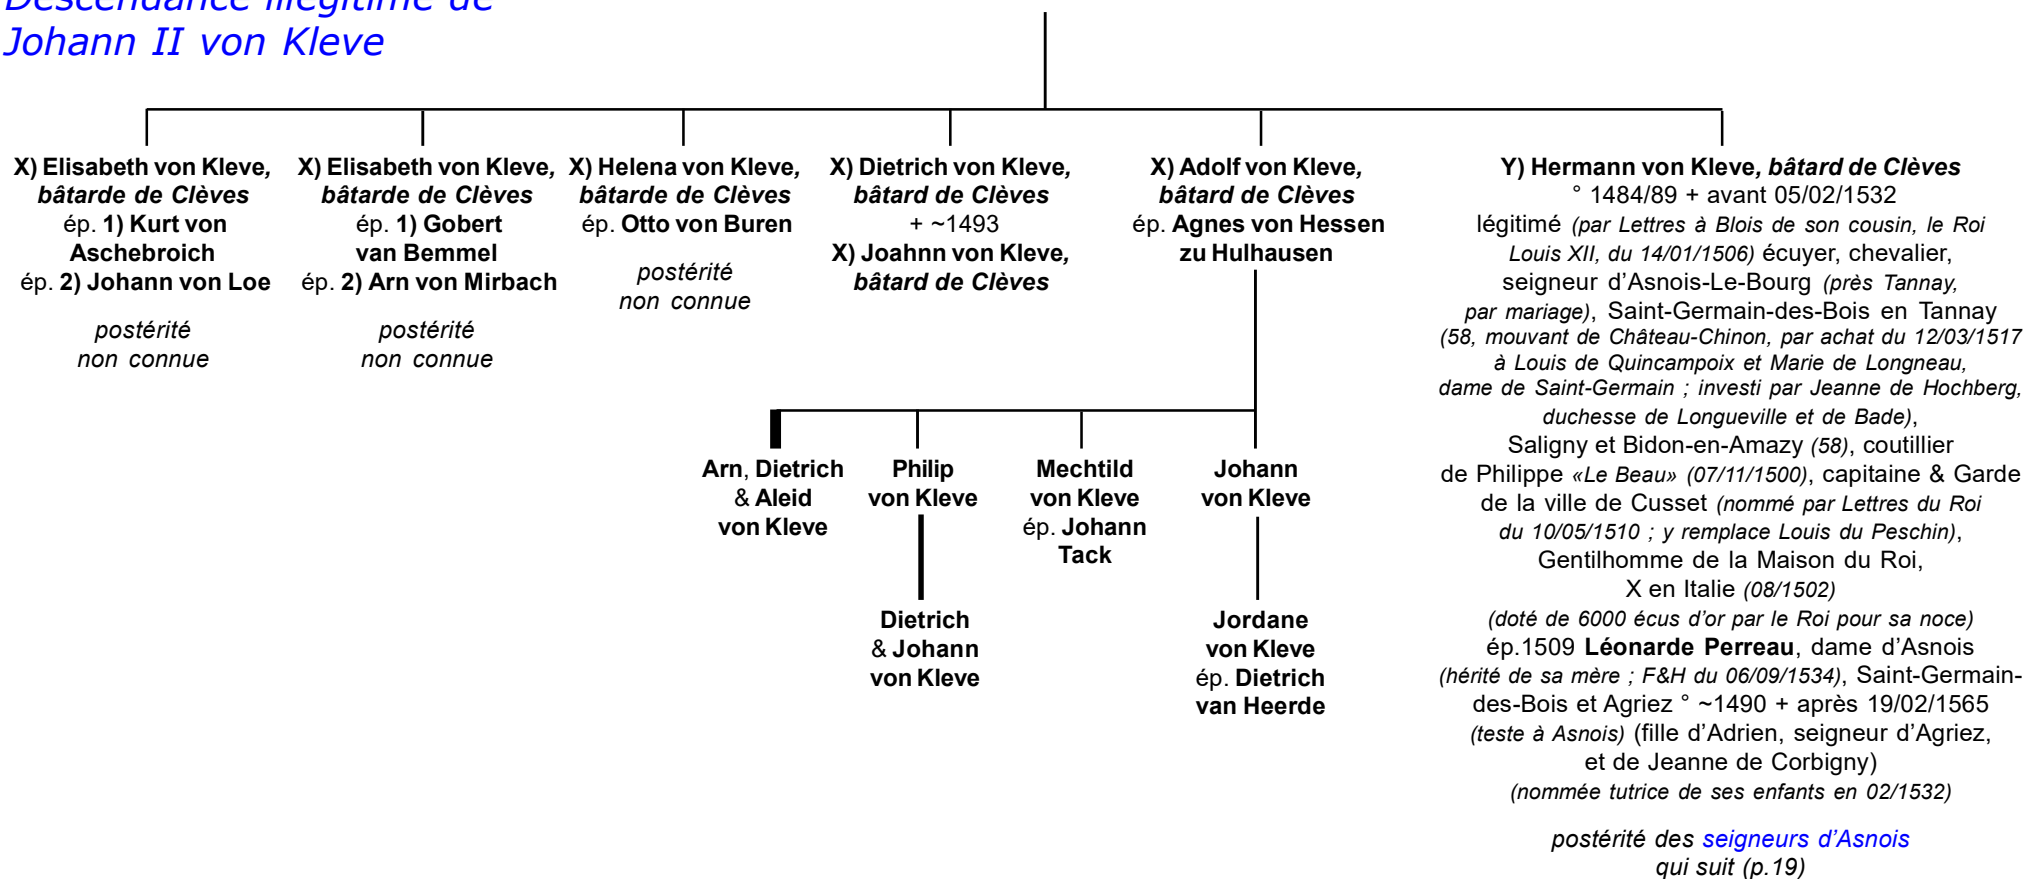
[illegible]
Johann II von Kleve

X) Elisabeth von Kleve, bâtarde de Clèves
ép. 1) Kurt von Aschebroich
ép. 2) Johann von Loe

postérité non connue

X) Elisabeth von Kleve, bâtarde de Clèves
ép. 1) Gobert van Bemmel
ép. 2) Arn von Mirbach

postérité non connue

X) Helena von Kleve, bâtarde de Clèves
ép. Otto von Buren

postérité non connue

X) Dietrich von Kleve, bâtarde de Clèves
+ ~1493
X) Joahnn von Kleve, bâtard de Clèves

X) Adolf von Kleve, bâtard de Clèves
ép. Agnes von Hessen zu Hulhausen

Arn, Dietrich & Aleid von Kleve

Philip von Kleve

Dietrich & Johann von Kleve

Mechtild von Kleve
ép. Johann Tack

Johann von Kleve

Jordane von Kleve
ép. Dietrich van Heerde

Y) Hermann von Kleve, bâtard de Clèves
° 1484/89 + avant 05/02/1532
légitimé (par Lettres à Blois de son cousin, le Roi Louis XII, du 14/01/1506) écuyer, chevalier, seigneur d'Asnois-Le-Bourg (près Tannay, par mariage), Saint-Germain-des-Bois en Tannay (58, mouvant de Château-Chinon, par achat du 12/03/1517 à Louis de Quincampoix et Marie de Longneau, dame de Saint-Germain ; investi par Jeanne de Hochberg, duchesse de Longueville et de Bade), Saligny et Bidon-en-Amazy (58), coutillier de Philippe «Le Beau» (07/11/1500), capitaine & Garde de la ville de Cusset (nommé par Lettres du Roi du 10/05/1510 ; y remplace Louis du Peschin), Gentilhomme de la Maison du Roi, X en Italie (08/1502)
(doté de 6000 écus d'or par le Roi pour sa noce)
ép.1509 Léonarde Perreau, dame d'Asnois (hérité de sa mère ; F&H du 06/09/1534), Saint-Germain-des-Bois et Agriez ° ~1490 + après 19/02/1565 (teste à Asnois) (fille d'Adrien, seigneur d'Agriez, et de Jeanne de Corbigny)
(nommée tutrice de ses enfants en 02/1532)

postérité des seigneurs d'Asnois qui suit (p.19)